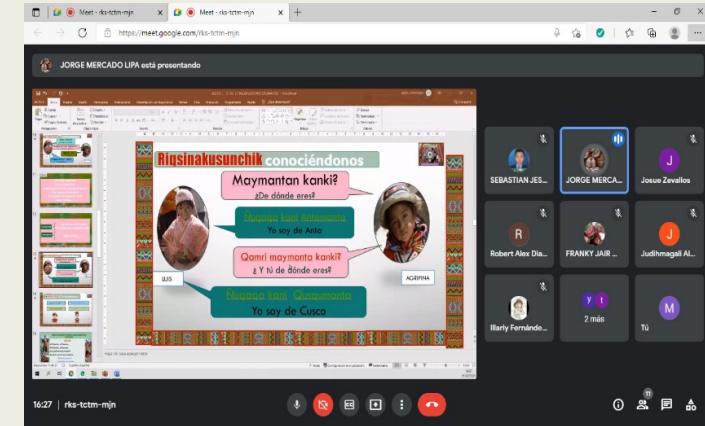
Meet - rks-tctm-mjn
Meet - rks-tctm-mjn
https://meet.google.com/rks-tctm-mjn

JORGE MERCADO LIPA está presentando

Riqsinakusunchik conociéndonos

Maymantan kanki?
¿De dónde eres?

Ñuqaqa kani Antamanta
Yo soy de Anta

Qamri maymanta kanki?
¿Y tú de dónde eres?

Ñuqaqa kani Qusqumanta
Yo soy de Cusco

LUIS
AGRIPINA

SEBASTIAN JES...
JORGE MERCA...
Josue Zevallos
Robert Alex Dia...
FRANKY JAIR ...
Judihmagali Al...
Illary Fernánde...
2 más
Tú

16:27 | rks-tctm-mjn